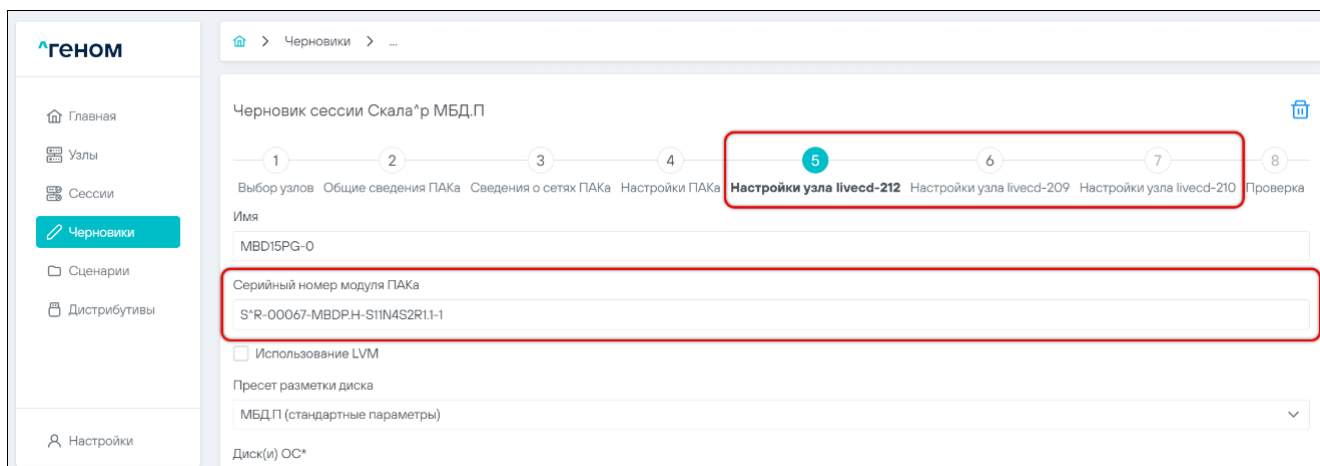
^геном

Главная
Узлы
Сессии
Черновики
Сценарии
Дистрибутивы

Настройки

Черновики > ...

Черновик сессии Скала^р МБД.П

1 Выбор узлов
2 Общие сведения ПАКа
3 Сведения о сетях ПАКа
4 Настройки ПАКа
5 Настройки узла livecd-212
6 Настройки узла livecd-209
7 Настройки узла livecd-210
8 Проверка

Имя
MBD15PG-0

Серийный номер модуля ПАКа
S^R-00067-MBDP.H-S11N4S2R1.1-1

Использование LVM

Пресет разметки диска
МБД.П (стандартные параметры)

Диск(и) ОС*